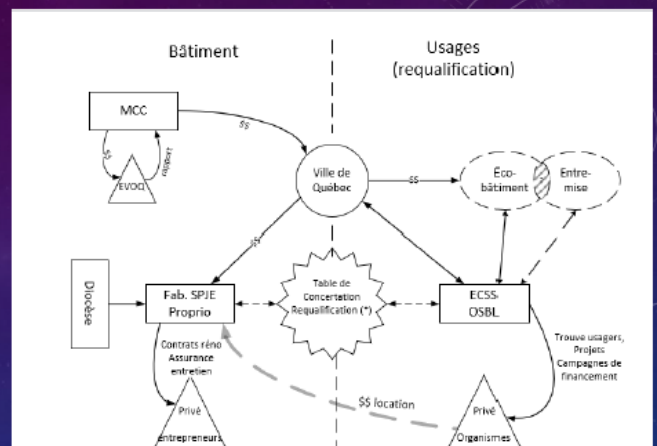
Bâtiment

Usages
(requalification)

MCC

$$

$$

Expertise

EVOQ

Ville de Québec

$$

Éco-bâtiment

Entre-mise

Diocèse

$$

Fab. SPJE
Proprio

Table de Concertation Requalification (*)

ECSS-OSBL

Contrats réno
Assurance
entretien

Trouve usagers,
Projets
Campagnes de financement

$$ location

Privé
entrepreneurs

Privé
Organismes